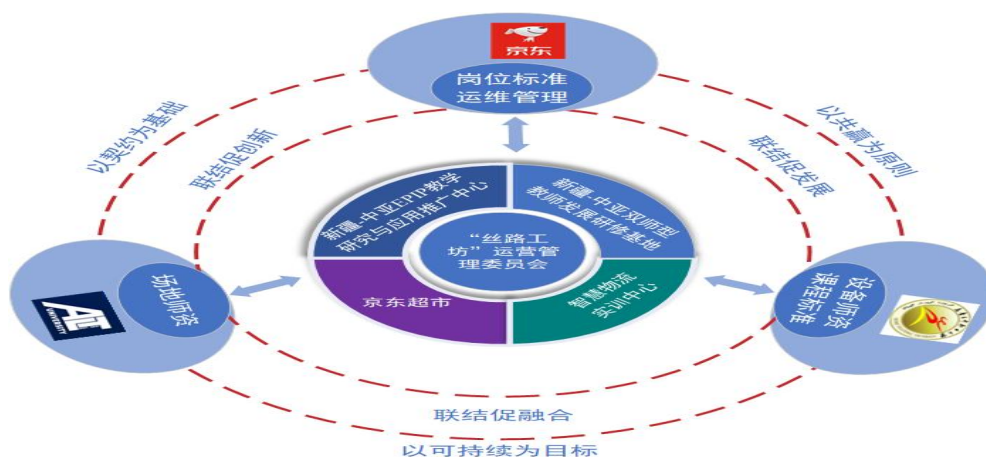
京东

岗位标准
运维管理

以契约为基础

联结促创新

以共赢为原则

联结促发展

新疆-中亚EPIP教学研究与应用推广中心

新疆-中亚双师型教师发展研修基地

"丝路工坊"运营管理委员会

京东超市

智慧物流实训中心

场地师资

AIT UNIVERSITY

设备师资课程标准

联结促融合

以可持续为目标